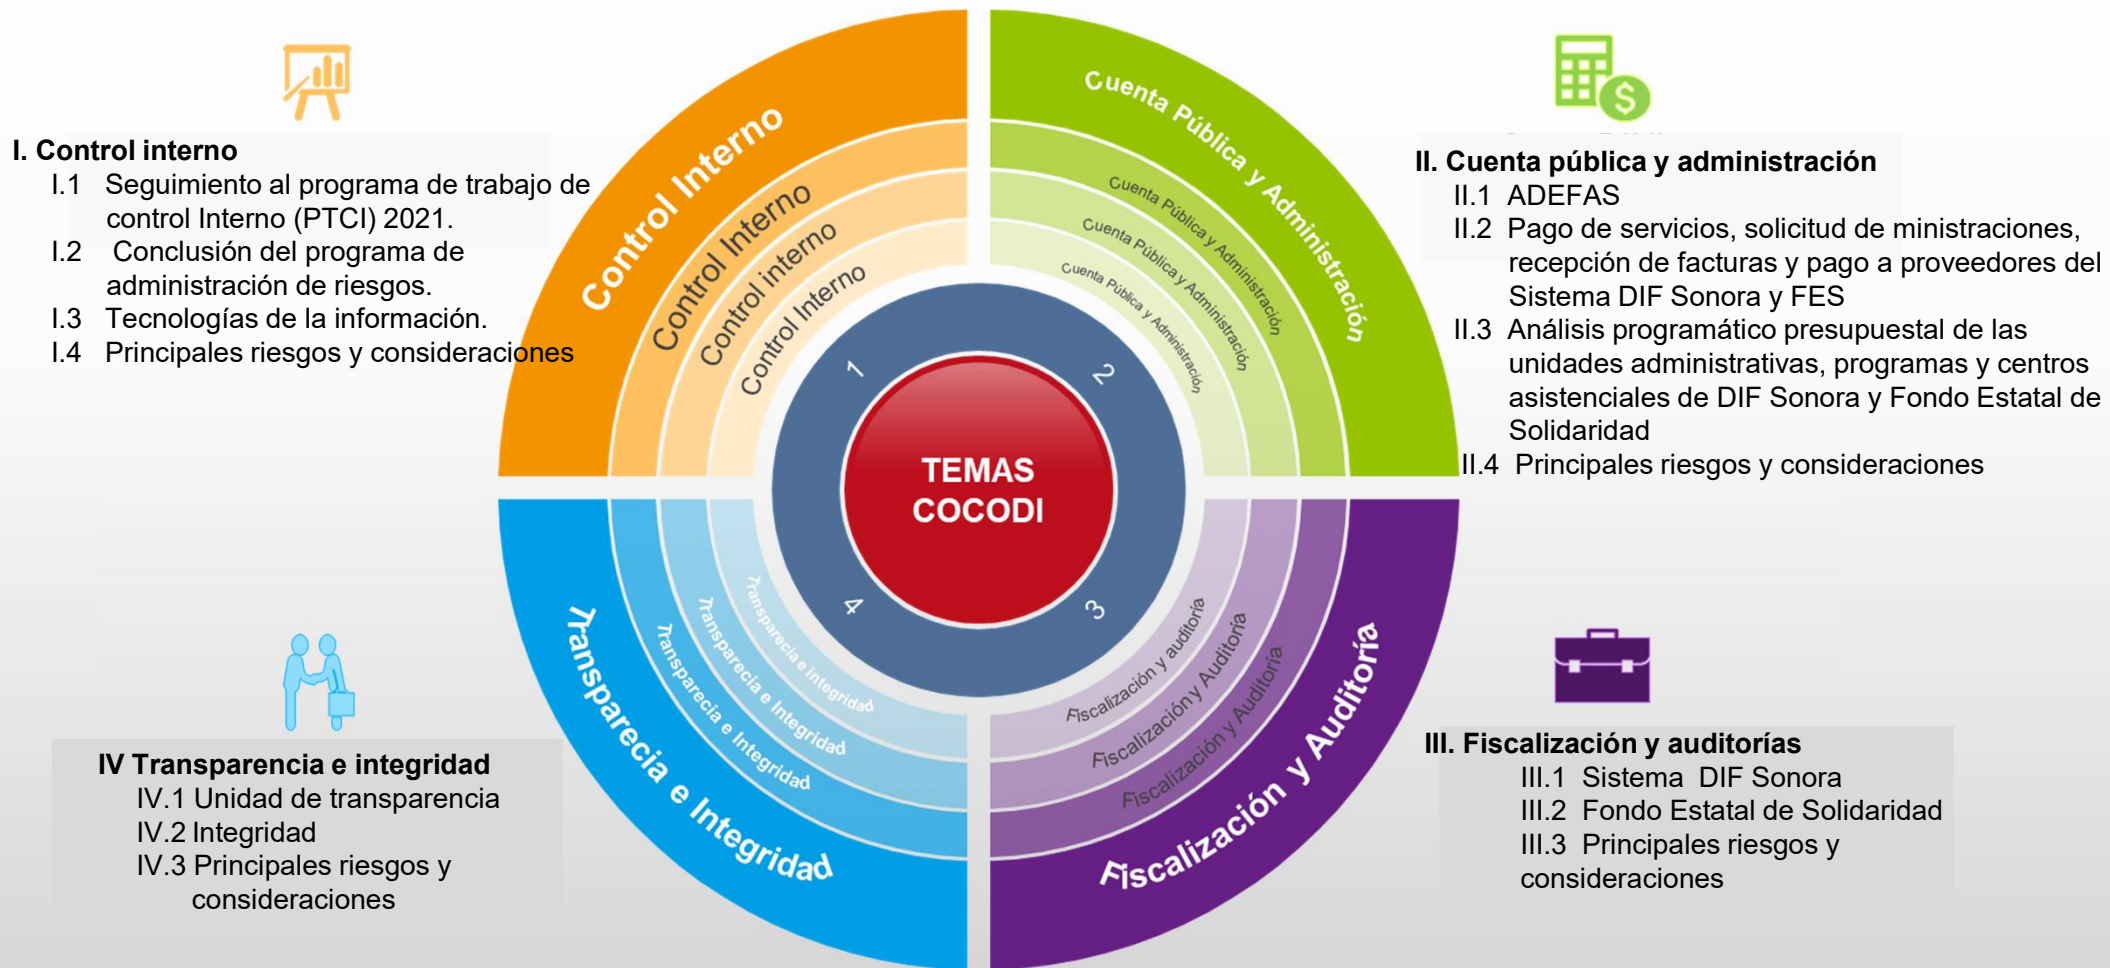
I. Control interno
I.1 Seguimiento al programa de trabajo de control Interno (PTCI) 2021.
I.2 Conclusión del programa de administración de riesgos.
I.3 Tecnologías de la información.
I.4 Principales riesgos y consideraciones

Control Interno
Control Interno
Control interno
Control Interno

Cuenta Pública y Administración
Cuenta Pública y Administración
Cuenta Pública y Administración
Cuenta Pública y Administración

II. Cuenta pública y administración
II.1 ADEFAS
II.2 Pago de servicios, solicitud de ministraciones, recepción de facturas y pago a proveedores del Sistema DIF Sonora y FES
II.3 Análisis programático presupuestal de las unidades administrativas, programas y centros asistenciales de DIF Sonora y Fondo Estatal de Solidaridad
II.4 Principales riesgos y consideraciones

1
2
3
4
TEMAS COCODI

Transparecia e Integridad
Transparecia e Integridad
Transparecia e Integridad
Transparecia e integridad

Fiscalización y auditoría
Fiscalización y Auditoría
Fiscalización y Auditoría
Fiscalización y Auditoría

IV Transparencia e integridad
IV.1 Unidad de transparencia
IV.2 Integridad
IV.3 Principales riesgos y consideraciones

III. Fiscalización y auditorías
III.1 Sistema DIF Sonora
III.2 Fondo Estatal de Solidaridad
III.3 Principales riesgos y consideraciones